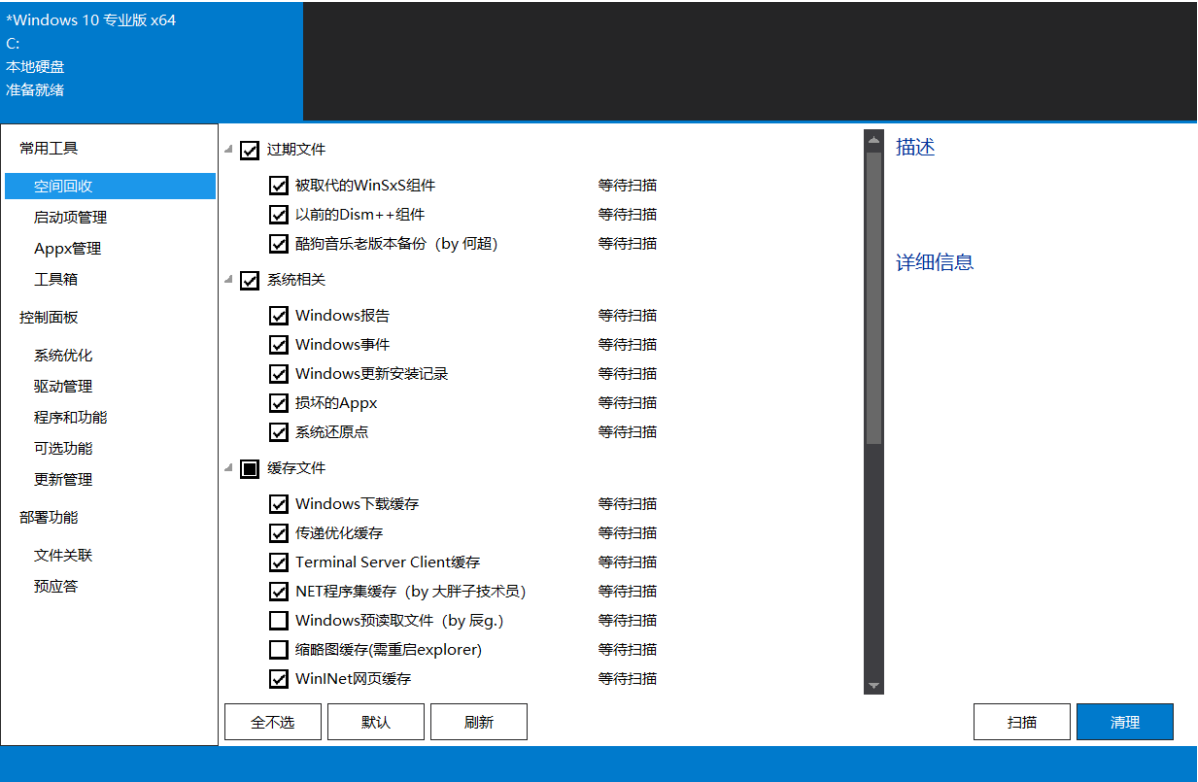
*Windows 10 专业版 x64
C:
本地硬盘
准备就绪

常用工具
空间回收
启动项管理
Appx管理
工具箱
控制面板
系统优化
驱动管理
程序和功能
可选功能
更新管理
部署功能
文件关联
预应答

过期文件
被取代的WinSxS组件 等待扫描
以前的Dism++组件 等待扫描
酷狗音乐老版本备份（by 何超） 等待扫描
系统相关
Windows报告 等待扫描
Windows事件 等待扫描
Windows更新安装记录 等待扫描
损坏的Appx 等待扫描
系统还原点 等待扫描
缓存文件
Windows下载缓存 等待扫描
传递优化缓存 等待扫描
Terminal Server Client缓存 等待扫描
NET程序集缓存（by 大胖子技术员） 等待扫描
Windows预读取文件（by 辰g.） 等待扫描
缩略图缓存(需重启explorer) 等待扫描
WinINet网页缓存 等待扫描

描述

详细信息

全不选
默认
刷新
扫描
清理